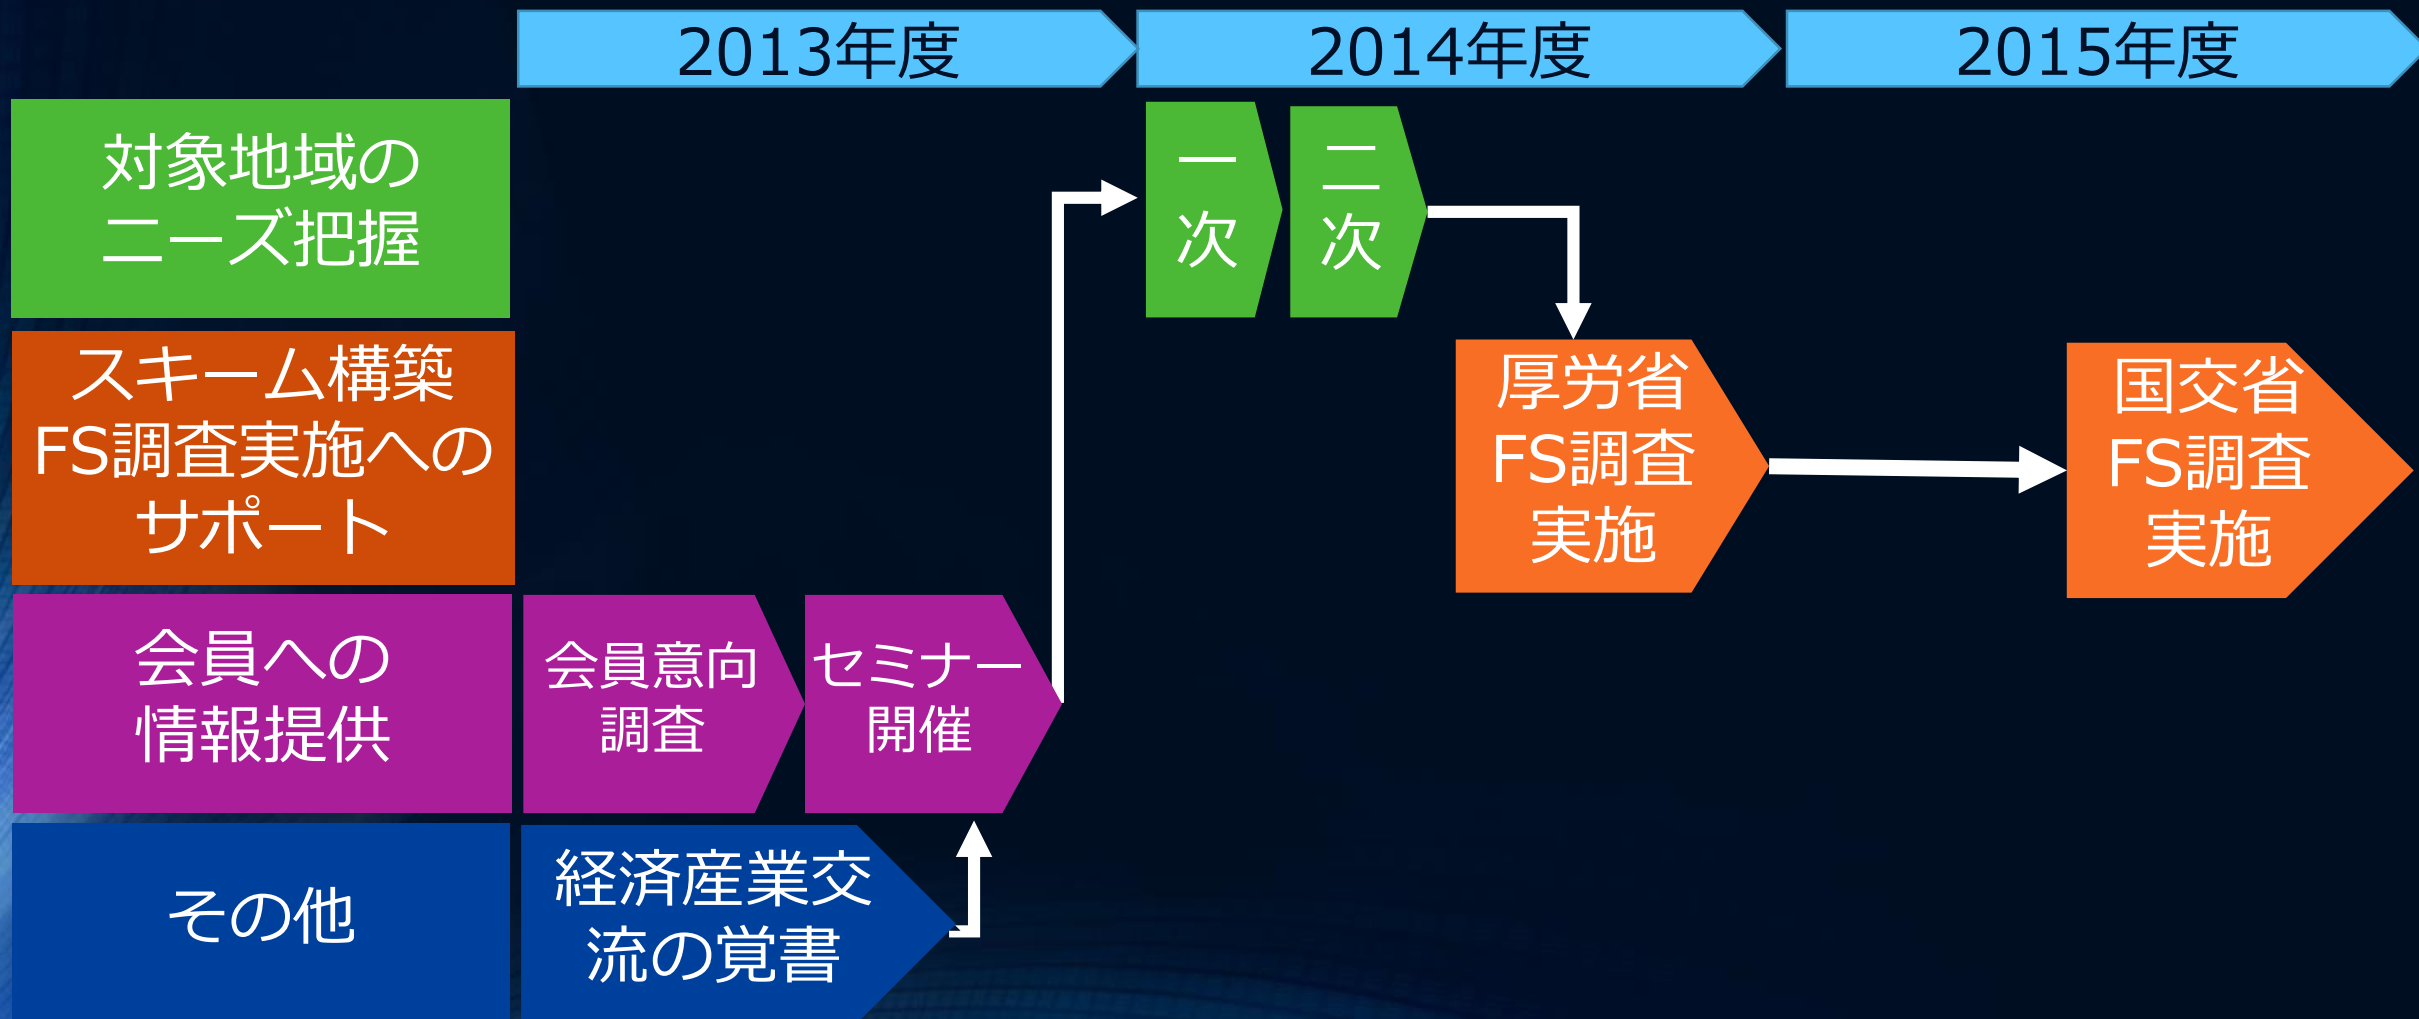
2013年度

2014年度

2015年度

対象地域のニーズ把握

一次

二次

スキーム構築 FS調査実施へのサポート

厚労省 FS調査 実施

国交省 FS調査 実施

会員への情報提供

会員意向調査

セミナー開催

その他

経済産業交流の覚書